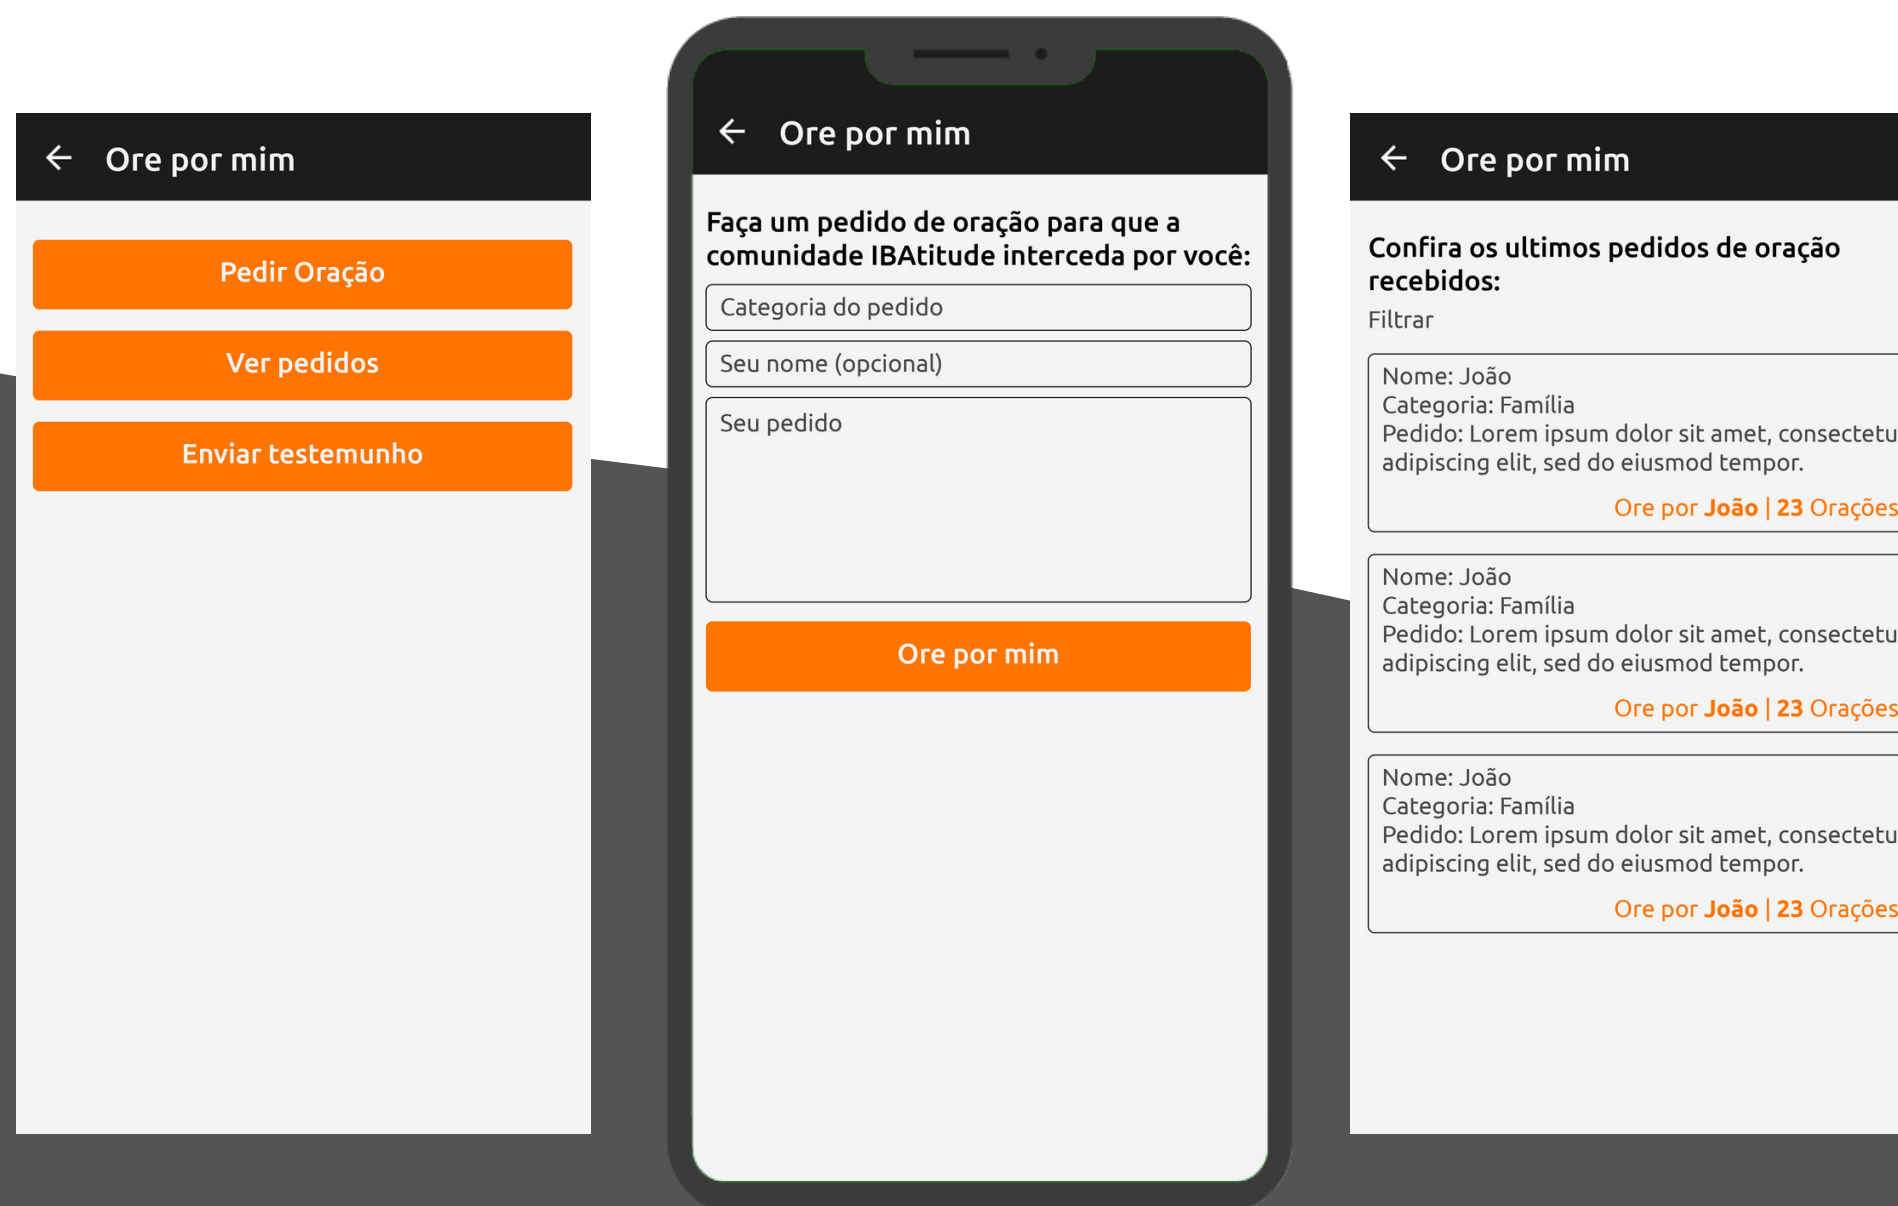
← Ore por mim

Pedir Oração

Ver pedidos

Enviar testemunho

← Ore por mim

Faça um pedido de oração para que a comunidade IBAtitude interceda por você:

Categoria do pedido

Seu nome (opcional)

Seu pedido

Ore por mim

← Ore por mim

Confira os ultimos pedidos de oração recebidos:

Filtrar

Nome: João
Categoria: Família
Pedido: Lorem ipsum dolor sit amet, consectetu adipiscing elit, sed do eiusmod tempor.

Ore por João | 23 Orações

Nome: João
Categoria: Família
Pedido: Lorem ipsum dolor sit amet, consectetu adipiscing elit, sed do eiusmod tempor.

Ore por João | 23 Orações

Nome: João
Categoria: Família
Pedido: Lorem ipsum dolor sit amet, consectetu adipiscing elit, sed do eiusmod tempor.

Ore por João | 23 Orações